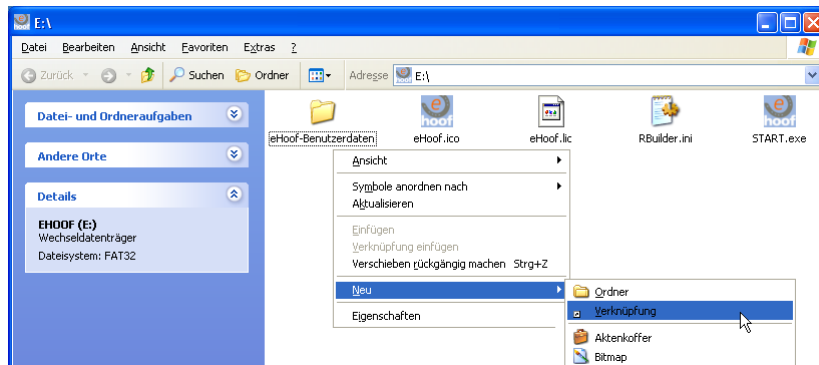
E:\

Datei Bearbeiten Ansicht Favoriten Extras ?

Zurück Suchen Ordner Adresse E:\

Datei- und Ordneraufgaben

Andere Orte

Details

EHOOF (E:)
Wechseldatenträger
Dateisystem: FAT32

eHoof-Benutzerdaten eHoof.ico eHoof.lic RBuilder.ini START.exe

Ansicht
Symbole anordnen nach
Aktualisieren
Einfügen
Verknüpfung einfügen
Verschieben rückgängig machen Strg+Z
Neu
Eigenschaften

Ordner
Verknüpfung
Aktenkoffer
Bitmap